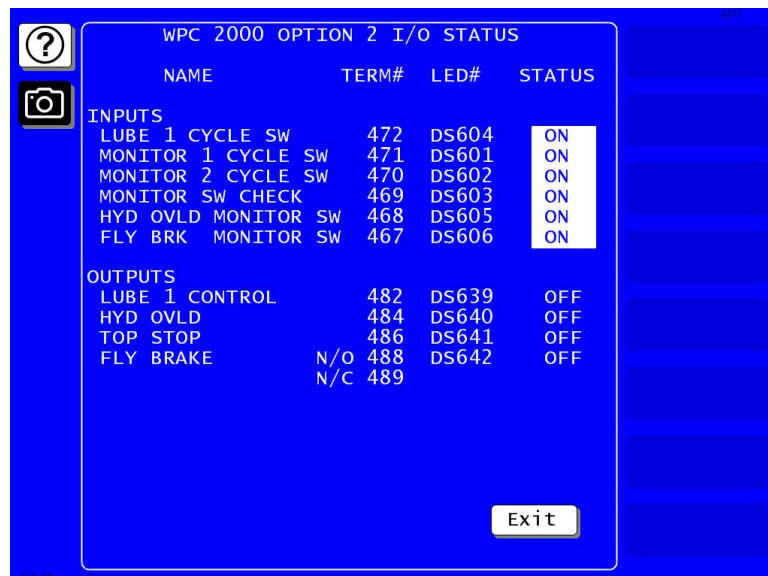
WPC 2000 OPTION 2 I/O STATUS

| NAME | TERM# | LED# | STATUS |
|---|---|---|---|
| INPUTS | | | |
| LUBE 1 CYCLE SW | 472 | DS604 | ON |
| MONITOR 1 CYCLE SW | 471 | DS601 | ON |
| MONITOR 2 CYCLE SW | 470 | DS602 | ON |
| MONITOR SW CHECK | 469 | DS603 | ON |
| HYD OVLD MONITOR SW | 468 | DS605 | ON |
| FLY BRK MONITOR SW | 467 | DS606 | ON |
| OUTPUTS | | | |
| LUBE 1 CONTROL | 482 | DS639 | OFF |
| HYD OVLD | 484 | DS640 | OFF |
| TOP STOP | 486 | DS641 | OFF |
| FLY BRAKE | N/O 488 | DS642 | OFF |
| | N/C 489 | | |

Exit